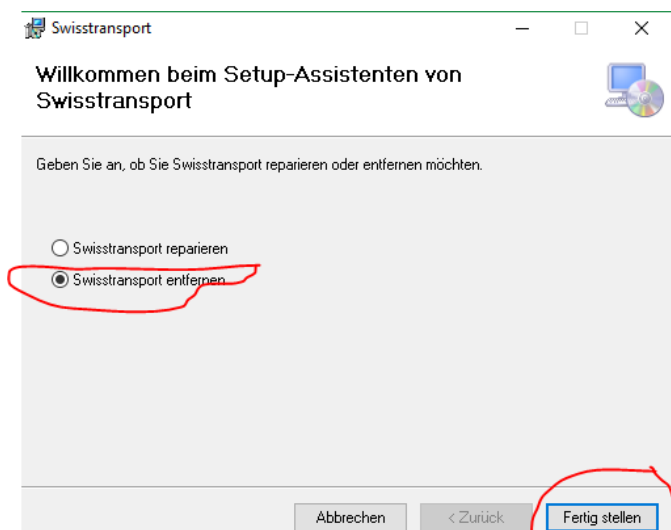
Swisstransport

Willkommen beim Setup-Assistenten von Swisstransport

Geben Sie an, ob Sie Swisstransport reparieren oder entfernen möchten.

Swisstransport reparieren

Swisstransport entfernen

Abbrechen

< Zurück

Fertig stellen